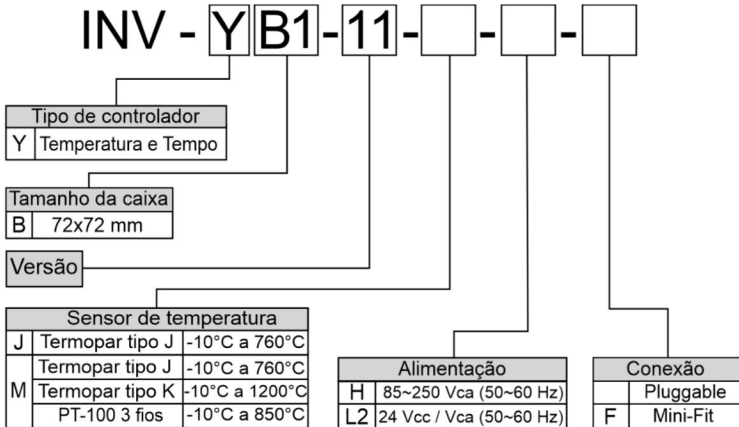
INV - Y B1 - 11 - [ ] - [ ] - [ ]

Tipo de controlador

| Y | Temperatura e Tempo |
|---|---|

Tamanho da caixa

| B | 72x72 mm |
|---|---|

Versão

Sensor de temperatura

| | | |
|---|---|---|
| J | Termopar tipo J | -10°C a 760°C |
| M | Termopar tipo J | -10°C a 760°C |
| | Termopar tipo K | -10°C a 1200°C |
| | PT-100 3 fios | -10°C a 850°C |

Alimentação

| | |
|---|---|
| H | 85~250 Vca (50~60 Hz) |
| L2 | 24 Vcc / Vca (50~60 Hz) |

Conexão

| | |
|---|---|
| | Pluggable |
| F | Mini-Fit |